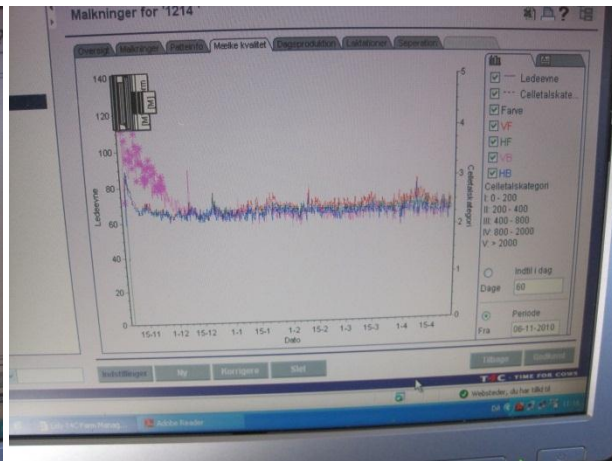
Malkninger for "1214"

Oversigt | Malkninger | Pattevis | Mælke kvalitet | Dagsproduktion | Ledetal | Separation

140
120
100
80
60
40
20
0
Ledeevne

5
4
3
2
1
0
Celletalskategori

15-11 1-12 15-12 1-1 15-1 1-2 15-2 1-3 15-3 1-4 15-4
Dato

Ledeevne
Celletalskate...
Farve
VF
HF
VB
HB
Celletalskategori
I: 0 - 200
II: 200 - 400
III: 400 - 800
IV: 800 - 2000
V: > 2000

Indtil i dag
Dage 60

Periode
Fra 06-11-2010

Indstillinger | Ny | Korrigere | Slet

Tilbage | Godkend

T&C - TIME FOR COWS

Websteder, du har tillid til

DSV TAC Farm Manag... | Adobe Reader